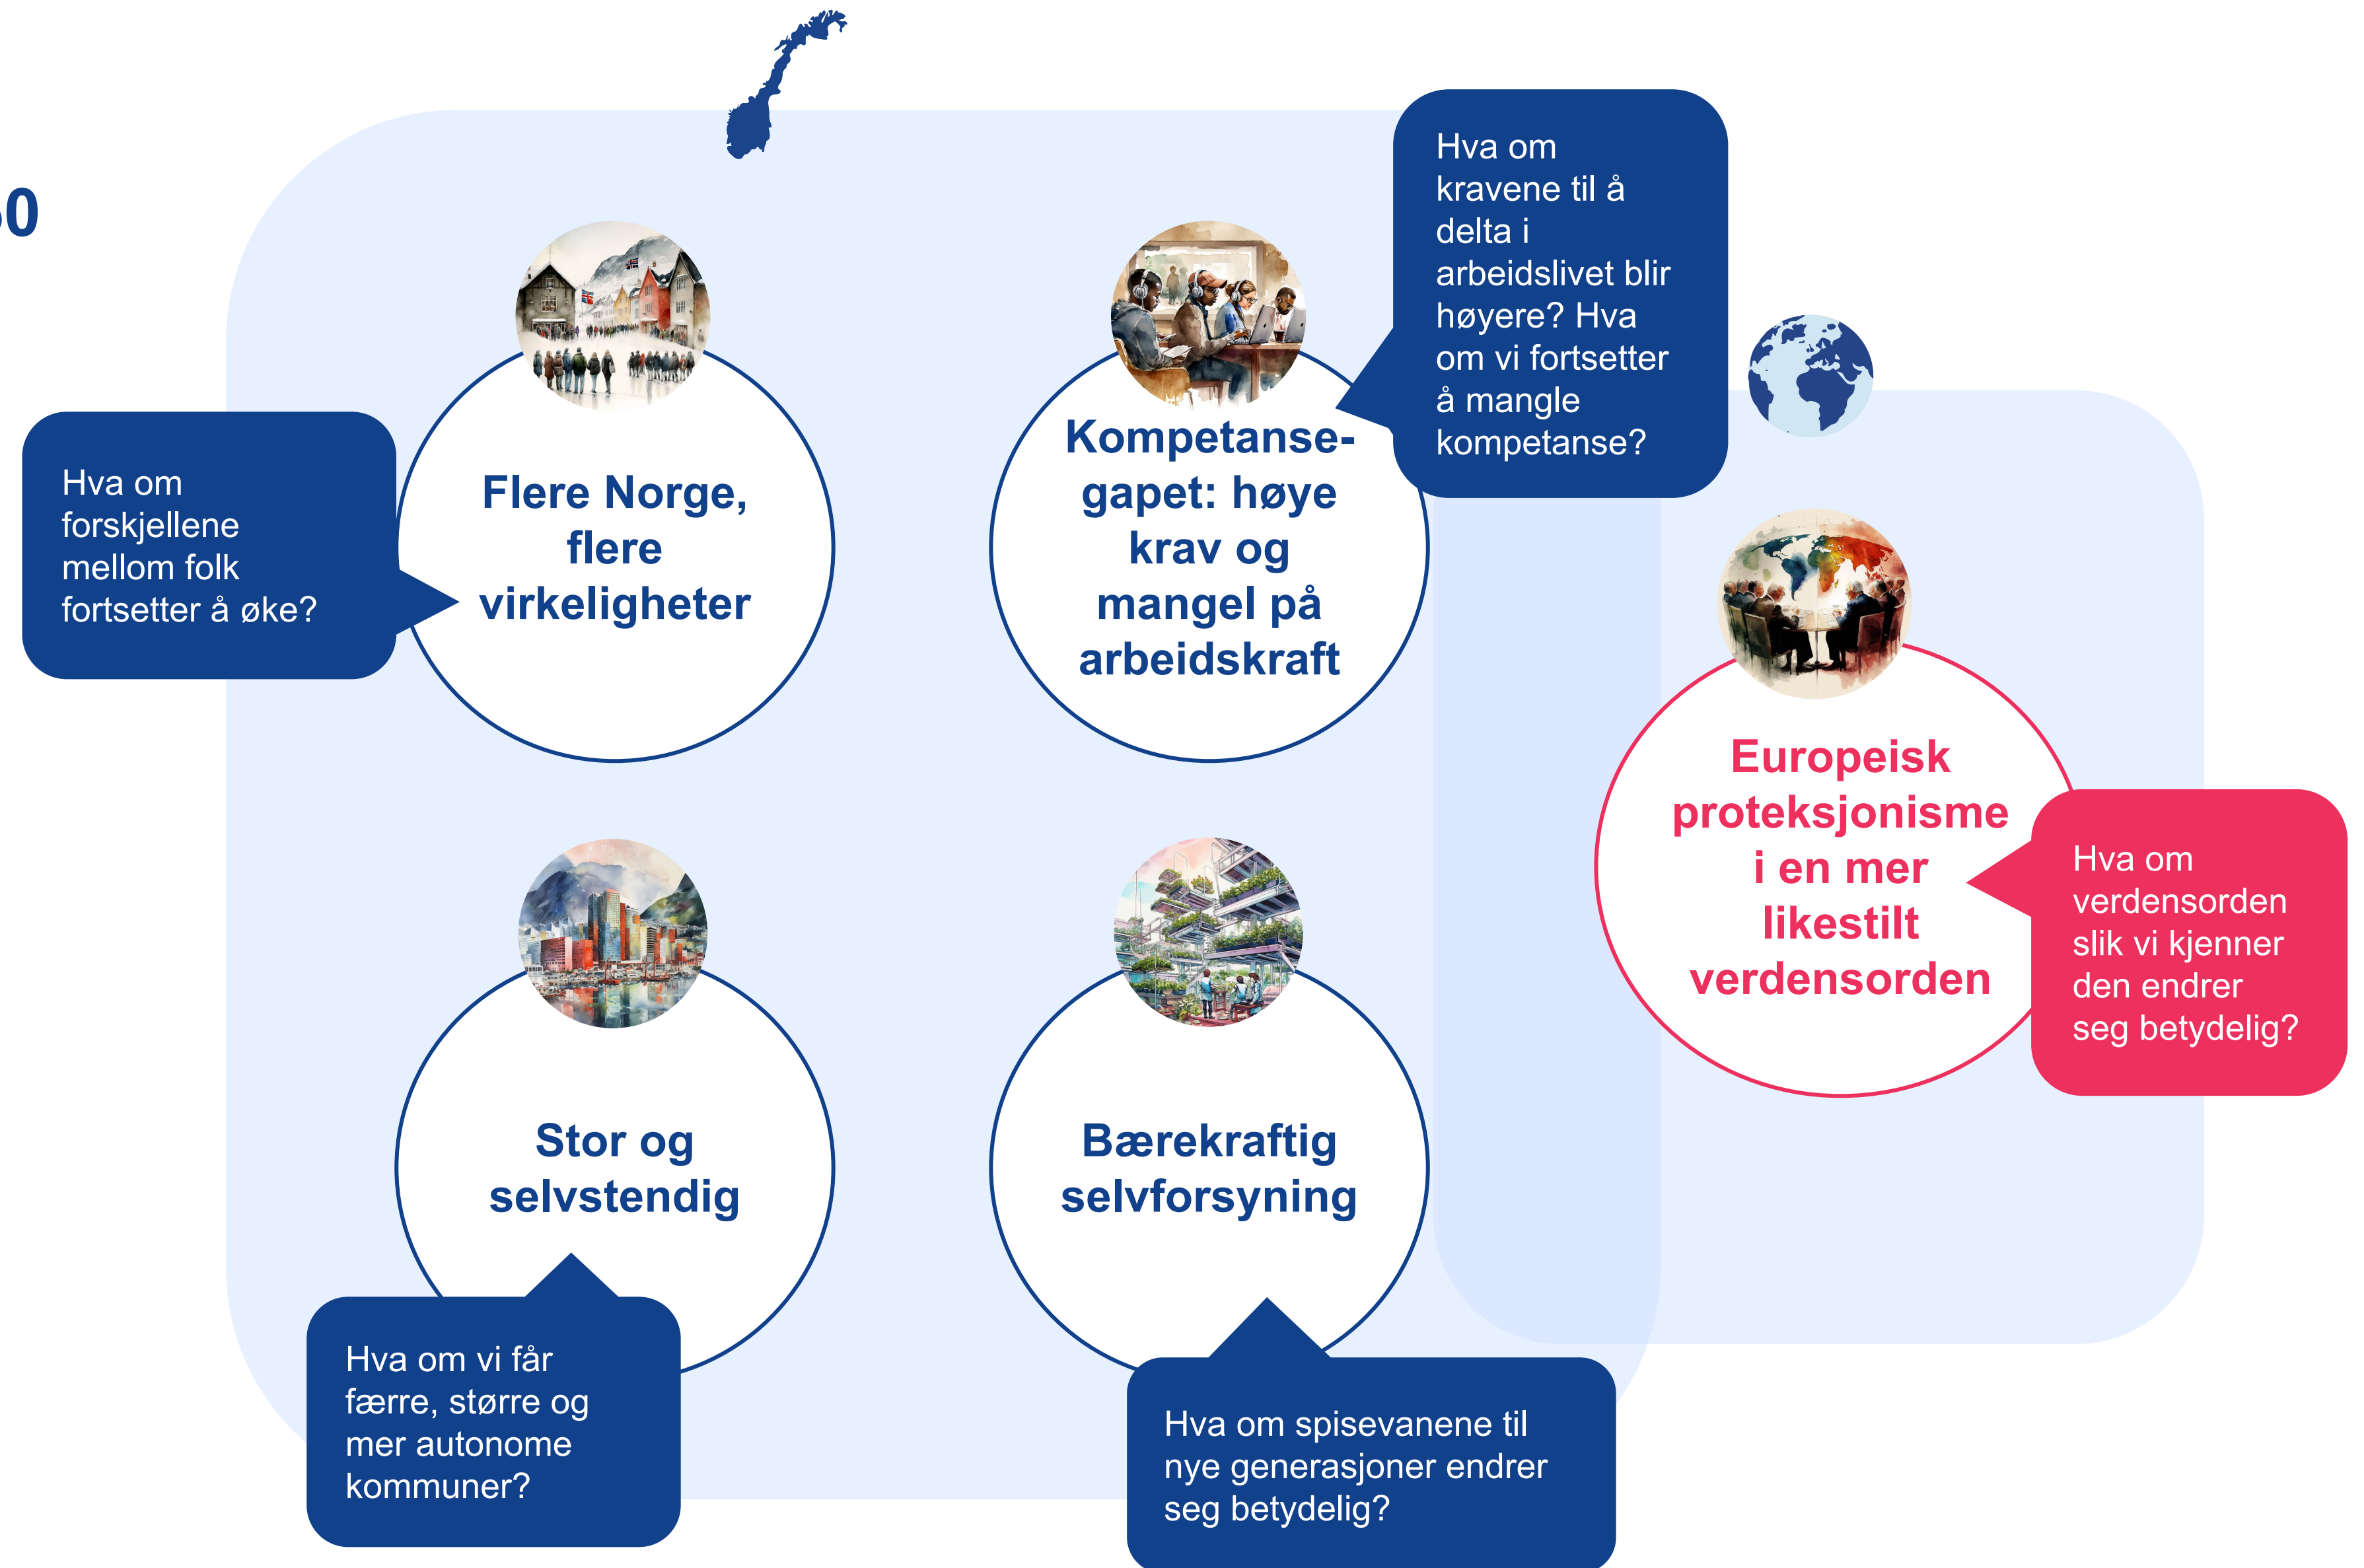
0

Hva om forskjellene mellom folk fortsetter å øke?

Flere Norge, flere virkeligheter

Kompetansegapet: høye krav og mangel på arbeidskraft

Hva om kravene til å delta i arbeidslivet blir høyere? Hva om vi fortsetter å mangle kompetanse?

Europeisk proteksjonisme i en mer likestilt verdensorden

Hva om verdensorden slik vi kjenner den endrer seg betydelig?

Stor og selvstendig

Hva om vi får færre, større og mer autonome kommuner?

Bærekraftig selvforsyning

Hva om spisevanene til nye generasjoner endrer seg betydelig?